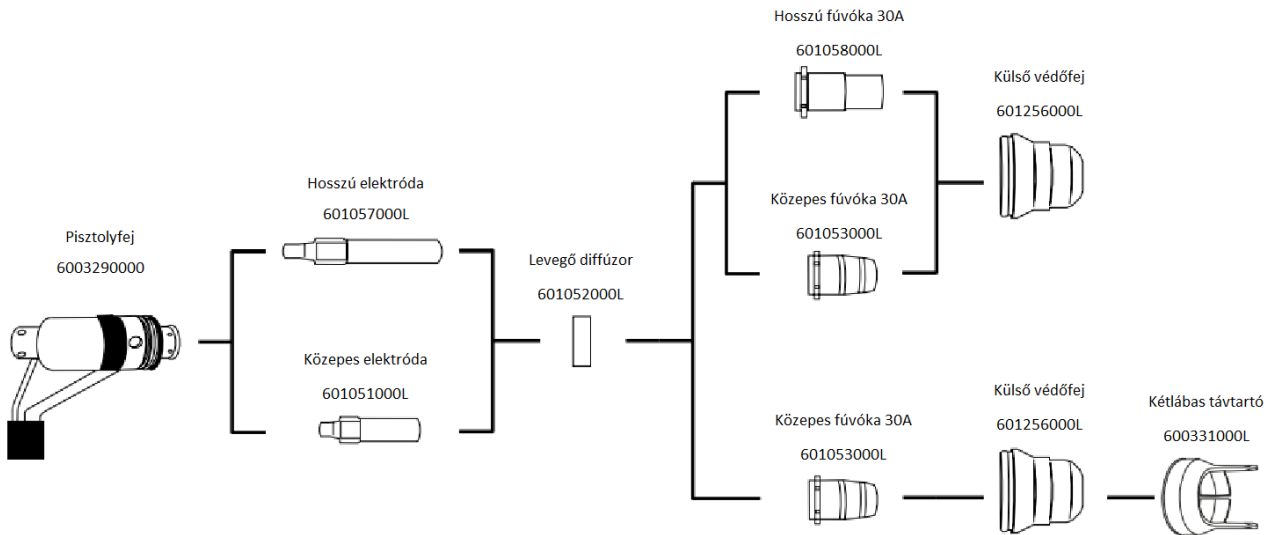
Hosszú fúvóka 30A
601058000L

Külső védőfej
601256000L

Hosszú elektróda
601057000L

Közepes fúvóka 30A
601053000L

Pisztolyfej
6003290000

Levegő diffúzor
601052000L

Közepes elektróda
601051000L

Külső védőfej
601256000L

Kétlábas távtartó
600331000L

Közepes fúvóka 30A
601053000L